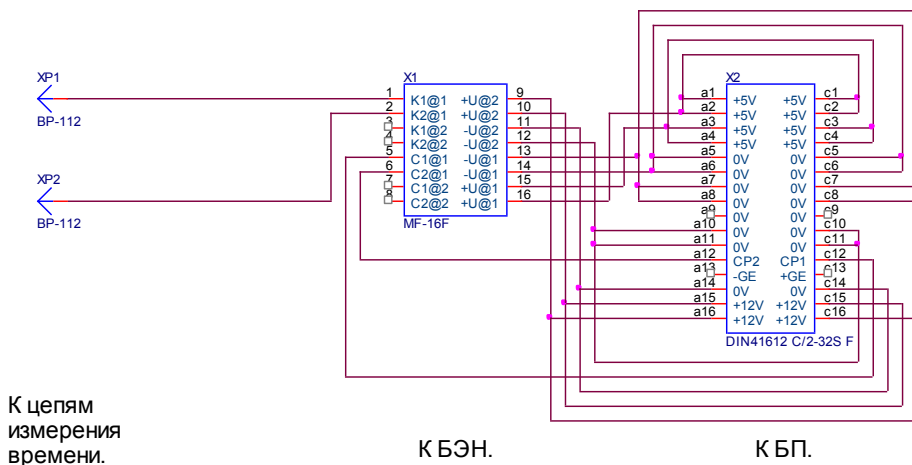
XP1
BP-112
XP2
BP-112

X1
1 K1@1 +U@2 9
2 K2@1 +U@2 10
3 K1@2 -U@2 11
4 K2@2 -U@2 12
5 C1@1 -U@1 13
6 C2@1 -U@1 14
7 C1@2 +U@1 15
8 C2@2 +U@1 16
MF-16F

X2
a1 +5V +5V c1
a2 +5V +5V c2
a3 +5V +5V c3
a4 +5V +5V c4
a5 0V 0V c5
a6 0V 0V c6
a7 0V 0V c7
a8 0V 0V c8
a9 0V 0V c9
a10 0V 0V c10
a11 0V 0V c11
a12 CP2 CP1 c12
a13 -GE +GE c13
a14 0V 0V c14
a15 +12V +12V c15
a16 +12V +12V c16
DIN41612 C/2-32S F

К цепям измерения времени.

К БЭН.

К БП.